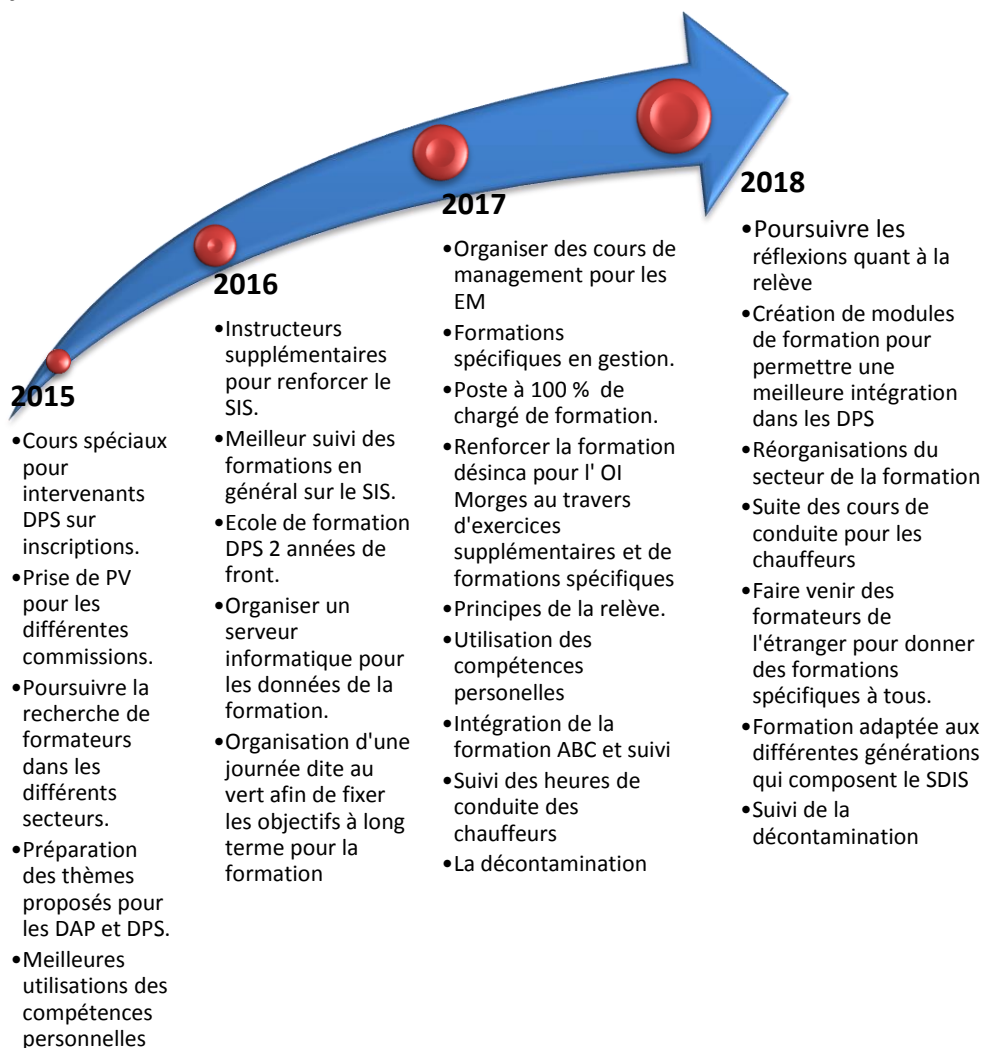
2015

•Cours spéciaux pour intervenants DPS sur inscriptions.
•Prise de PV pour les différentes commissions.
•Poursuivre la recherche de formateurs dans les différents secteurs.
•Préparation des thèmes proposés pour les DAP et DPS.
•Meilleures utilisations des compétences personnelles

2016

•Instructeurs supplémentaires pour renforcer le SIS.
•Meilleur suivi des formations en général sur le SIS.
•Ecole de formation DPS 2 années de front.
•Organiser un serveur informatique pour les données de la formation.
•Organisation d'une journée dite au vert afin de fixer les objectifs à long terme pour la formation

2017

•Organiser des cours de management pour les EM
•Formations spécifiques en gestion.
•Poste à 100 % de chargé de formation.
•Renforcer la formation désinca pour l' OI Morges au travers d'exercices supplémentaires et de formations spécifiques
•Principes de la relève.
•Utilisation des compétences personelles
•Intégration de la formation ABC et suivi
•Suivi des heures de conduite des chauffeurs
•La décontamination

2018

•Poursuivre les réflexions quant à la relève
•Création de modules de formation pour permettre une meilleure intégration dans les DPS
•Réorganisations du secteur de la formation
•Suite des cours de conduite pour les chauffeurs
•Faire venir des formateurs de l'étranger pour donner des formations spécifiques à tous.
•Formation adaptée aux différentes générations qui composent le SDIS
•Suivi de la décontamination